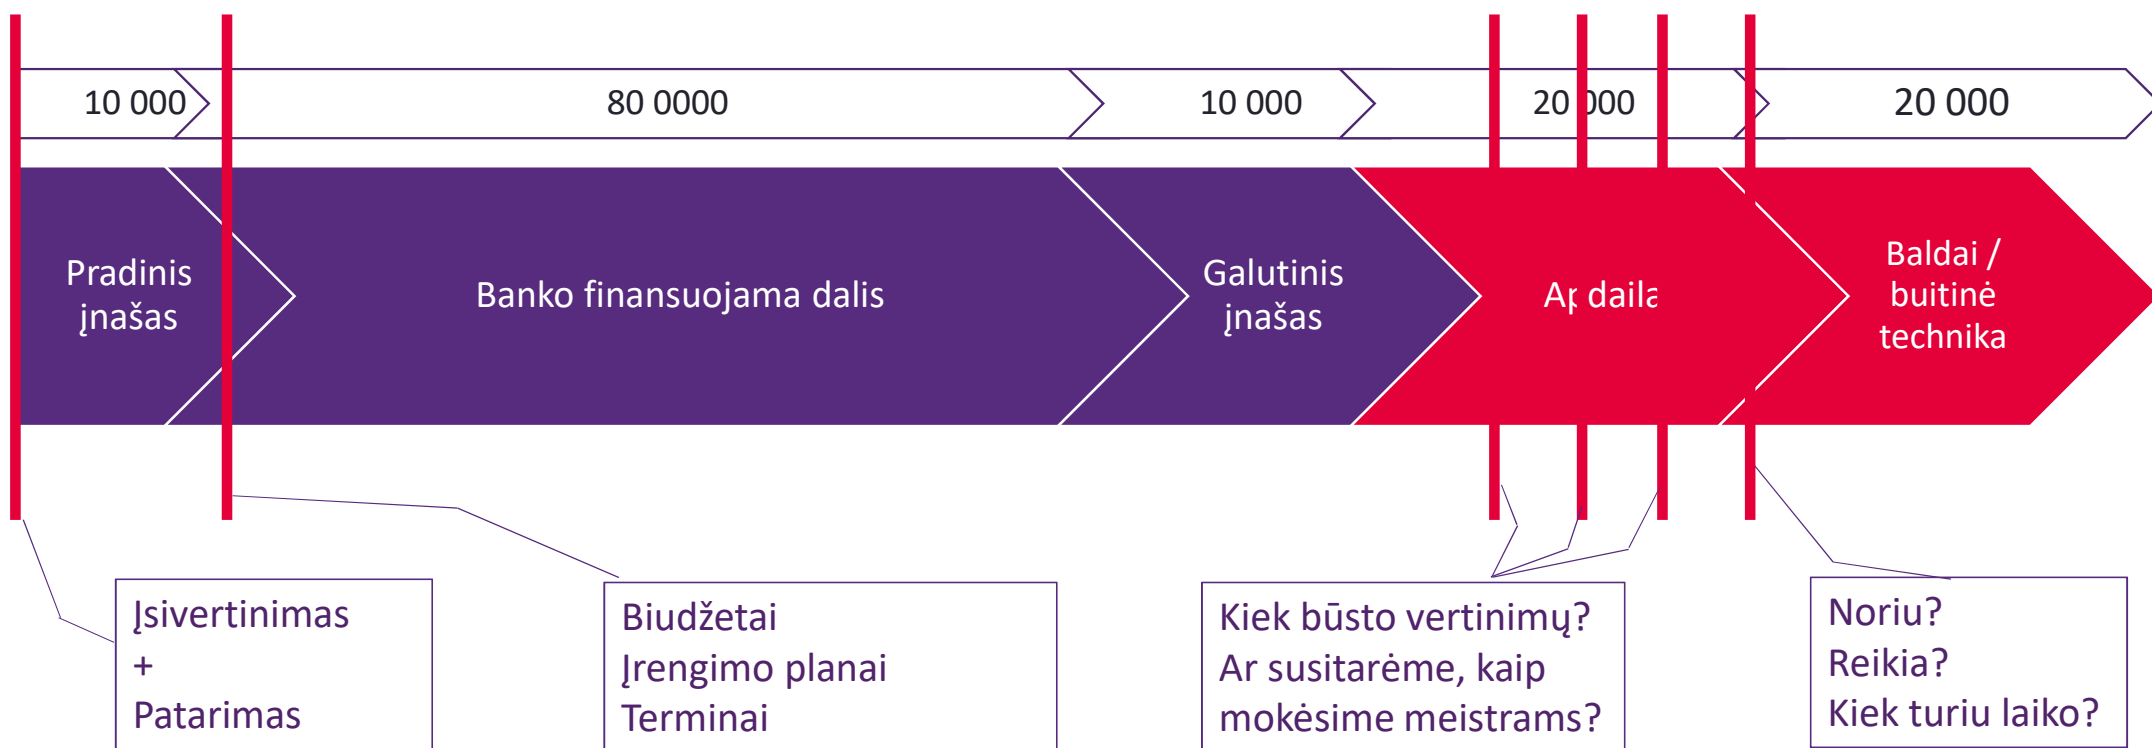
10 000

80 0000

10 000

20 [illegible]00

20 000

Pradinis įnašas

Banko finansuojama dalis

Galutinis įnašas

A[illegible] daila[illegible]

Baldai / buitinė technika

Įsivertinimas
+
Patarimas

Biudžetai
Įrengimo planai
Terminai

Kiek būsto vertinimų?
Ar susitarėme, kaip mokėsime meistrams?

Noriu?
Reikia?
Kiek turiu laiko?